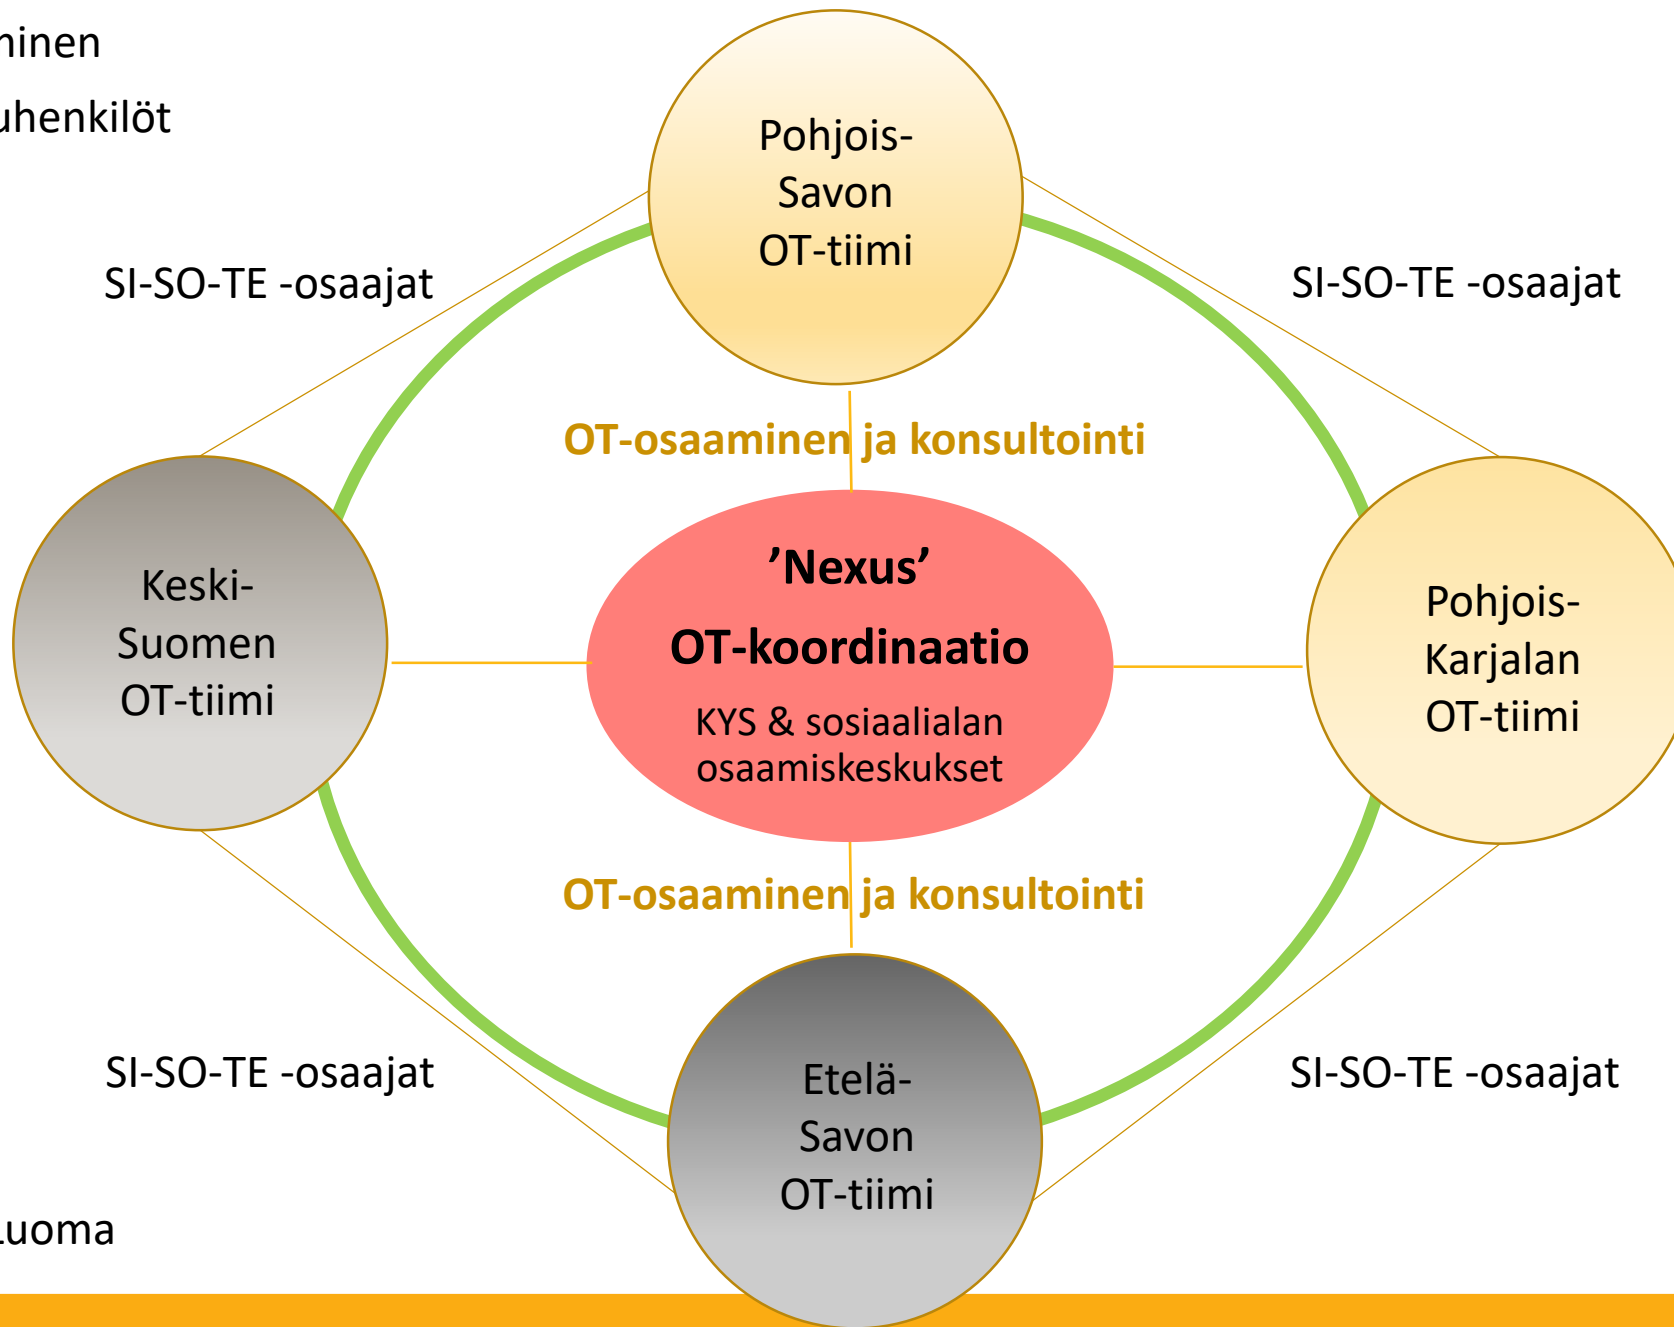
ninen

uhenkilöt

Pohjois-Savon OT-tiimi

SI-SO-TE -osaajat

SI-SO-TE -osaajat

OT-osaaminen ja konsultointi

Keski-Suomen OT-tiimi

'Nexus'

OT-koordinaatio

KYS & sosiaalialan osaamiskeskukset

Pohjois-Karjalan OT-tiimi

OT-osaaminen ja konsultointi

SI-SO-TE -osaajat

Etelä-Savon OT-tiimi

SI-SO-TE -osaajat

uoma